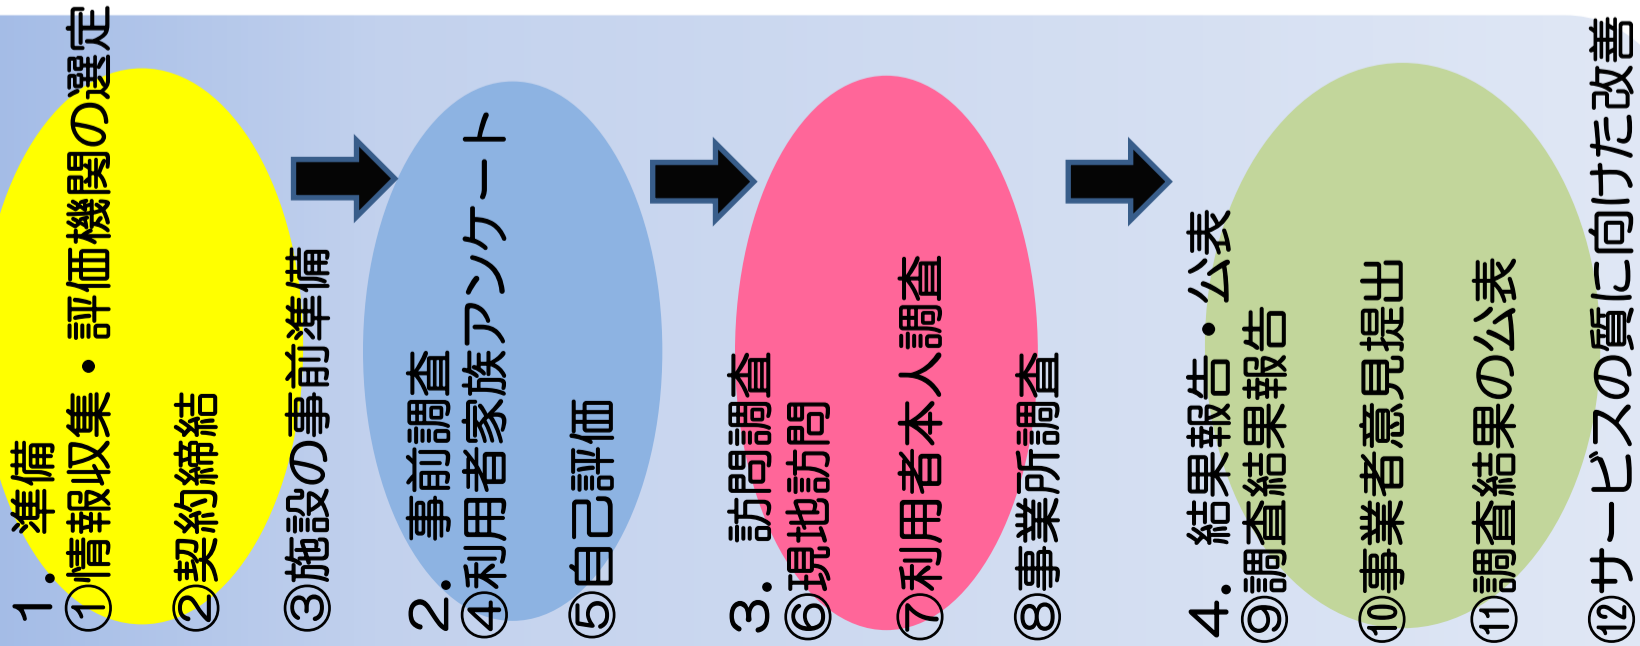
1．準備
①情報収集・評価機関の選定
②契約締結
③施設の事前準備

2．事前調査
④利用者家族アンケート
⑤自己評価

3．訪問調査
⑥現地訪問
⑦利用者本人調査
⑧事業所調査

4．結果報告・公表
⑨調査結果報告
⑩事業者意見提出
⑪調査結果の公表
⑫サービスの質に向けた改善